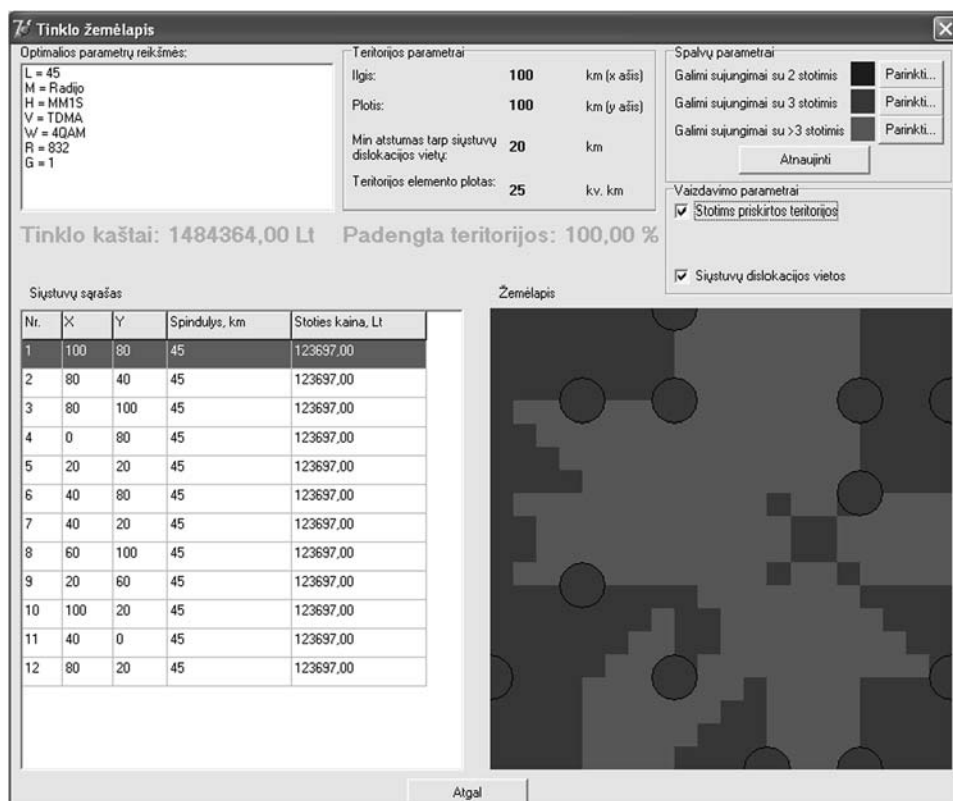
Tinklo žemėlapis

Optimalios parametrų reikšmės:
L = 45
M = Radijo
H = MM1S
V = TDMA
W = 4QAM
R = 832
G = 1

Teritorijos parametrai
Ilgis: 100 km (x ašis)
Plotis: 100 km (y ašis)
Min atstumas tarp siųstuvų dislokacijos vietų: 20 km
Teritorijos elemento plotas: 25 kv. km

Spalvų parametrai
Galimi sujungimai su 2 stotimis Parinkti...
Galimi sujungimai su 3 stotimis Parinkti...
Galimi sujungimai su >3 stotimis Parinkti...
Atnaujinti

Vaizdavimo parametrai
Stotims priskirtos teritorijos
Siųstuvų dislokacijos vietos

Tinklo kaštai: 1484364,00 Lt Padengta teritorijos: 100,00 %

Siųstuvų sąrašas

| Nr. | X | Y | Spindulys, km | Stoties kaina, Lt |
|---|---|---|---|---|
| 1 | 100 | 80 | 45 | 123697,00 |
| 2 | 80 | 40 | 45 | 123697,00 |
| 3 | 80 | 100 | 45 | 123697,00 |
| 4 | 0 | 80 | 45 | 123697,00 |
| 5 | 20 | 20 | 45 | 123697,00 |
| 6 | 40 | 80 | 45 | 123697,00 |
| 7 | 40 | 20 | 45 | 123697,00 |
| 8 | 60 | 100 | 45 | 123697,00 |
| 9 | 20 | 60 | 45 | 123697,00 |
| 10 | 100 | 20 | 45 | 123697,00 |
| 11 | 40 | 0 | 45 | 123697,00 |
| 12 | 80 | 20 | 45 | 123697,00 |

Žemėlapis

Atgal